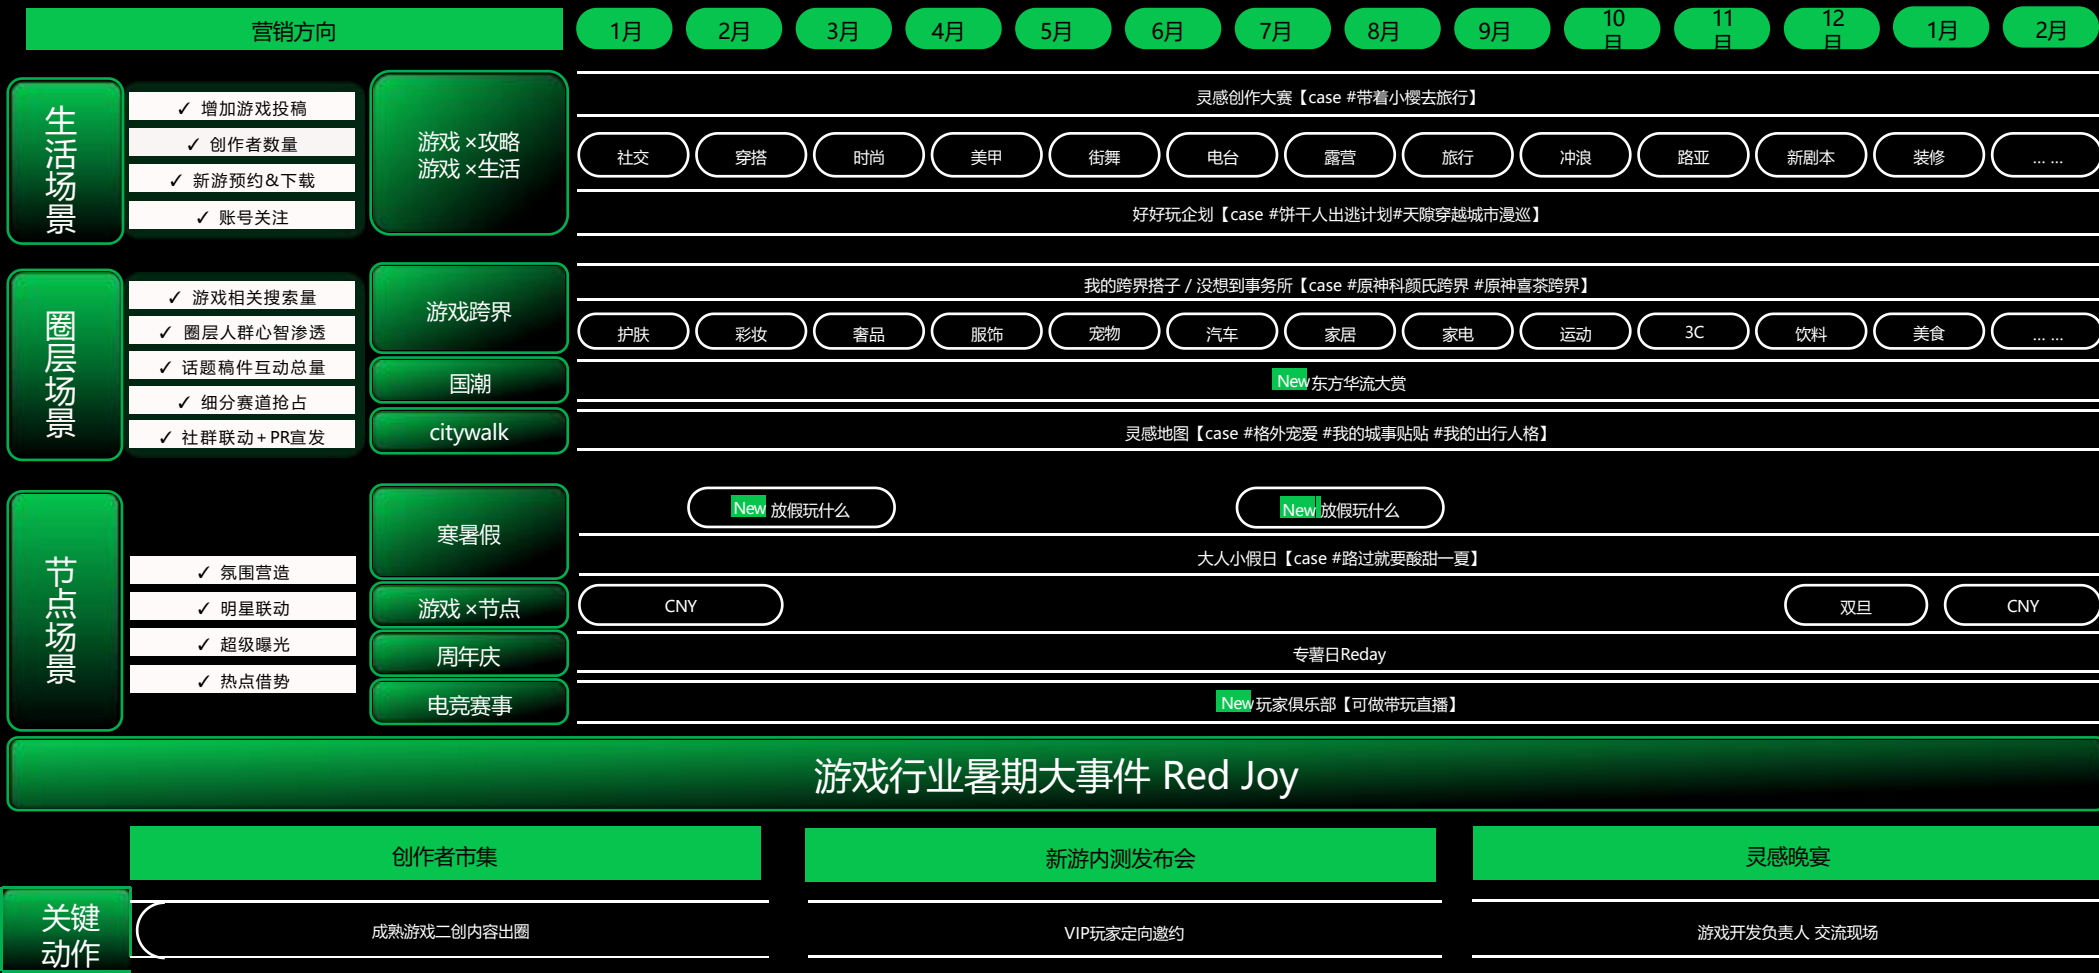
营销方向

1月 2月 3月 4月 5月 6月 7月 8月 9月 10月 11月 12月 1月 2月

生活场景

✓ 增加游戏投稿
✓ 创作者数量
✓ 新游预约&下载
✓ 账号关注

游戏×攻略
游戏×生活

灵感创作大赛【case #带着小樱去旅行】

社交 穿搭 时尚 美甲 街舞 电台 露营 旅行 冲浪 路亚 新剧本 装修 … …

好好玩企划【case #饼干人出逃计划#天隙穿越城市漫巡】

圈层场景

✓ 游戏相关搜索量
✓ 圈层人群心智渗透
✓ 话题稿件互动总量
✓ 细分赛道抢占
✓ 社群联动+PR宣发

游戏跨界

我的跨界搭子 / 没想到事务所【case #原神科颜氏跨界 #原神喜茶跨界】

护肤 彩妆 奢品 服饰 宠物 汽车 家居 家电 运动 3C 饮料 美食 … …

国潮

New 东方华流大赏

citywalk

灵感地图【case #格外宠爱 #我的城事贴贴 #我的出行人格】

节点场景

✓ 氛围营造
✓ 明星联动
✓ 超级曝光
✓ 热点借势

寒暑假

New 放假玩什么

New 放假玩什么

大人小假日【case #路过就要酸甜一夏】

游戏×节点

CNY

双旦

CNY

周年庆

专薯日Reday

电竞赛事

New 玩家俱乐部【可做带玩直播】

游戏行业暑期大事件 Red Joy

关键动作

创作者市集

成熟游戏二创内容出圈

新游内测发布会

VIP玩家定向邀约

灵感晚宴

游戏开发负责人 交流现场